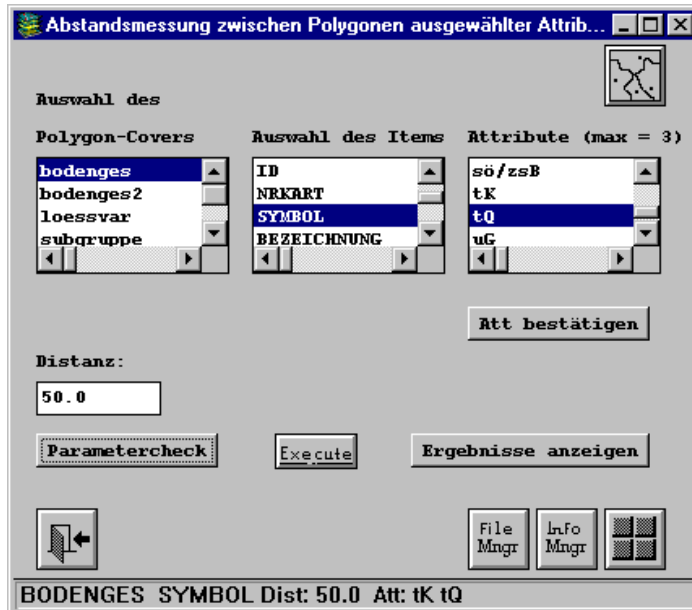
Abstandsmessung zwischen Polygonen ausgewählter Attrib...

Auswahl des

Polygon-Covers

bodenges
bodenges2
loessvar
subgruppe

Auswahl des Items

ID
NRKART
SYMBOL
BEZEICHNUNG

Attribute (max = 3)

sö/zsB
tK
tQ
uG

Att bestätigen

Distanz:

50.0

Parametercheck

Execute

Ergebnisse anzeigen

File Mngr

Info Mngr

BODENGES SYMBOL Dist: 50.0 Att: tK tQ